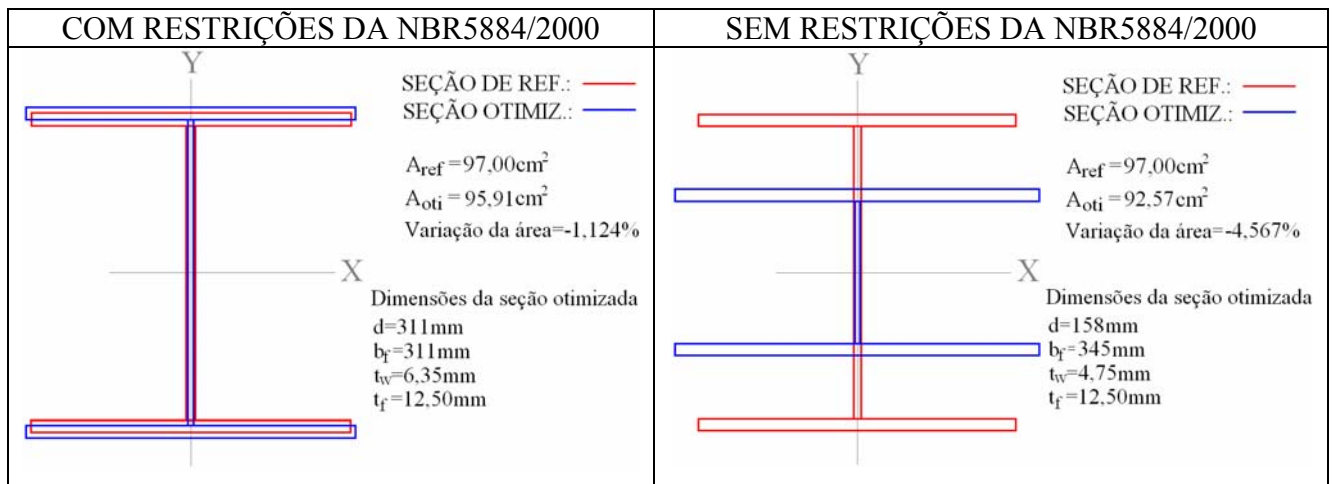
| COM RESTRIÇÕES DA NBR5884/2000 | SEM RESTRIÇÕES DA NBR5884/2000 |
|---|---|
| Y<br>SEÇÃO DE REF.:<br>SEÇÃO OTIMIZ.:<br>$A_{ref}$ =97,00cm$^2$<br>$A_{oti}$ = 95,91cm$^2$<br>Variação da área=-1,124%<br>X<br>Dimensões da seção otimizada<br>d=311mm<br>$b_f$=311mm<br>$t_w$=6,35mm<br>$t_f$ =12,50mm | Y<br>SEÇÃO DE REF.:<br>SEÇÃO OTIMIZ.:<br>$A_{ref}$ =97,00cm$^2$<br>$A_{oti}$ = 92,57cm$^2$<br>Variação da área=-4,567%<br>X<br>Dimensões da seção otimizada<br>d=158mm<br>$b_f$=345mm<br>$t_w$=4,75mm<br>$t_f$ =12,50mm |